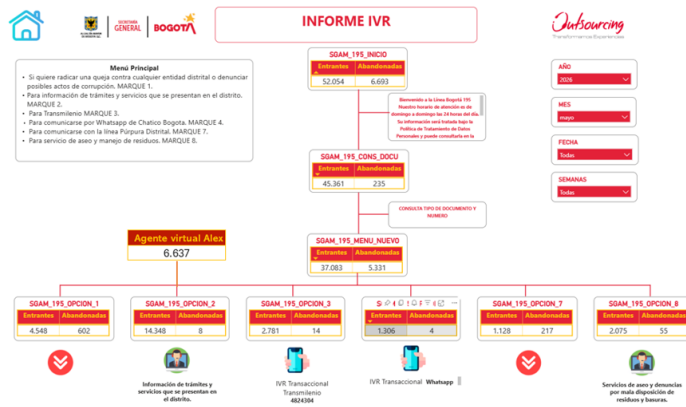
ALCALDÍA MAYOR DE BOGOTÁ D.C. | SECRETARÍA GENERAL | BOGOTÁ

INFORME IVR

Outsourcing
Transformamos Experiencias

Menú Principal
• Si quiere radicar una queja contra cualquier entidad distrital o denunciar posibles actos de corrupción. MARQUE 1.
• Para información de trámites y servicios que se presentan en el distrito. MARQUE 2.
• Para Transmilenio MARQUE 3.
• Para comunicarse por Whatsapp de Chatico Bogota. MARQUE 4.
• Para comunicarse con la línea Púrpura Distrital. MARQUE 7.
• Para servicio de aseo y manejo de residuos. MARQUE 8.

SGAM_195_INICIO
| Entrantes | Abandonadas |
|---|---|
| 52.054 | 6.693 |

Bienvenido a la Línea Bogotá 195. Nuestro horario de atención es de domingo a domingo las 24 horas del día. Su información será tratada bajo la Política de Tratamiento de Datos Personales y puede consultarla en la

AÑO
2026

MES
mayo

FECHA
Todas

SEMANAS
Todas

SGAM_195_CONS_DOCU
| Entrantes | Abandonadas |
|---|---|
| 45.361 | 235 |

CONSULTA TIPO DE DOCUMENTO Y NUMERO

Agente virtual Alex
6.637

SGAM_195_MENU_NUEVO
| Entrantes | Abandonadas |
|---|---|
| 37.083 | 5.331 |

SGAM_195_OPCION_1
| Entrantes | Abandonadas |
|---|---|
| 4.548 | 602 |

SGAM_195_OPCION_2
| Entrantes | Abandonadas |
|---|---|
| 14.348 | 8 |

SGAM_195_OPCION_3
| Entrantes | Abandonadas |
|---|---|
| 2.781 | 14 |

| Entrantes | Abandonadas |
|---|---|
| 1.306 | 4 |

SGAM_195_OPCION_7
| Entrantes | Abandonadas |
|---|---|
| 1.128 | 217 |

SGAM_195_OPCION_8
| Entrantes | Abandonadas |
|---|---|
| 2.075 | 55 |

Información de trámites y servicios que se presentan en el distrito.

IVR Transaccional Transmilenio 4824304

IVR Transaccional Whatsapp

Servicios de aseo y denuncias por mala disposición de residuos y basuras.